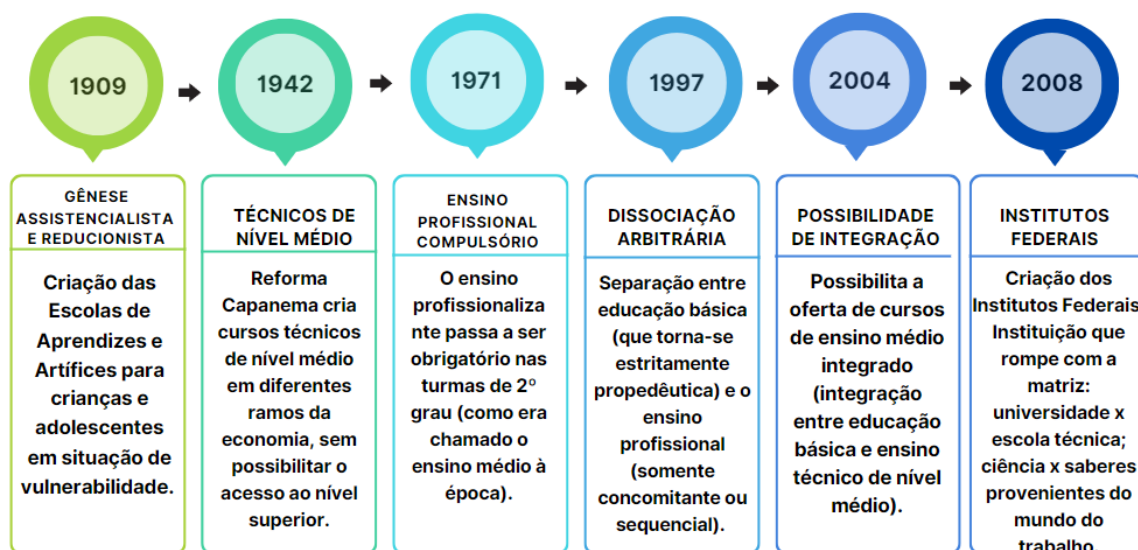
1909

1942

1971

1997

2004

2008

GÊNESE ASSISTENCIALISTA E REDUCIONISTA

Criação das Escolas de Aprendizes e Artífices para crianças e adolescentes em situação de vulnerabilidade.

TÉCNICOS DE NÍVEL MÉDIO

Reforma Capanema cria cursos técnicos de nível médio em diferentes ramos da economia, sem possibilitar o acesso ao nível superior.

ENSINO PROFISSIONAL COMPULSÓRIO

O ensino profissionalizante passa a ser obrigatório nas turmas de 2º grau (como era chamado o ensino médio à época).

DISSOCIAÇÃO ARBITRÁRIA

Separação entre educação básica (que torna-se estritamente propedêutica) e o ensino profissional (somente concomitante ou sequencial).

POSSIBILIDADE DE INTEGRAÇÃO

Possibilita a oferta de cursos de ensino médio integrado (integração entre educação básica e ensino técnico de nível médio).

INSTITUTOS FEDERAIS

Criação dos Institutos Federais Instituição que rompe com a matriz: universidade x escola técnica; ciência x saberes provenientes do mundo do trabalho